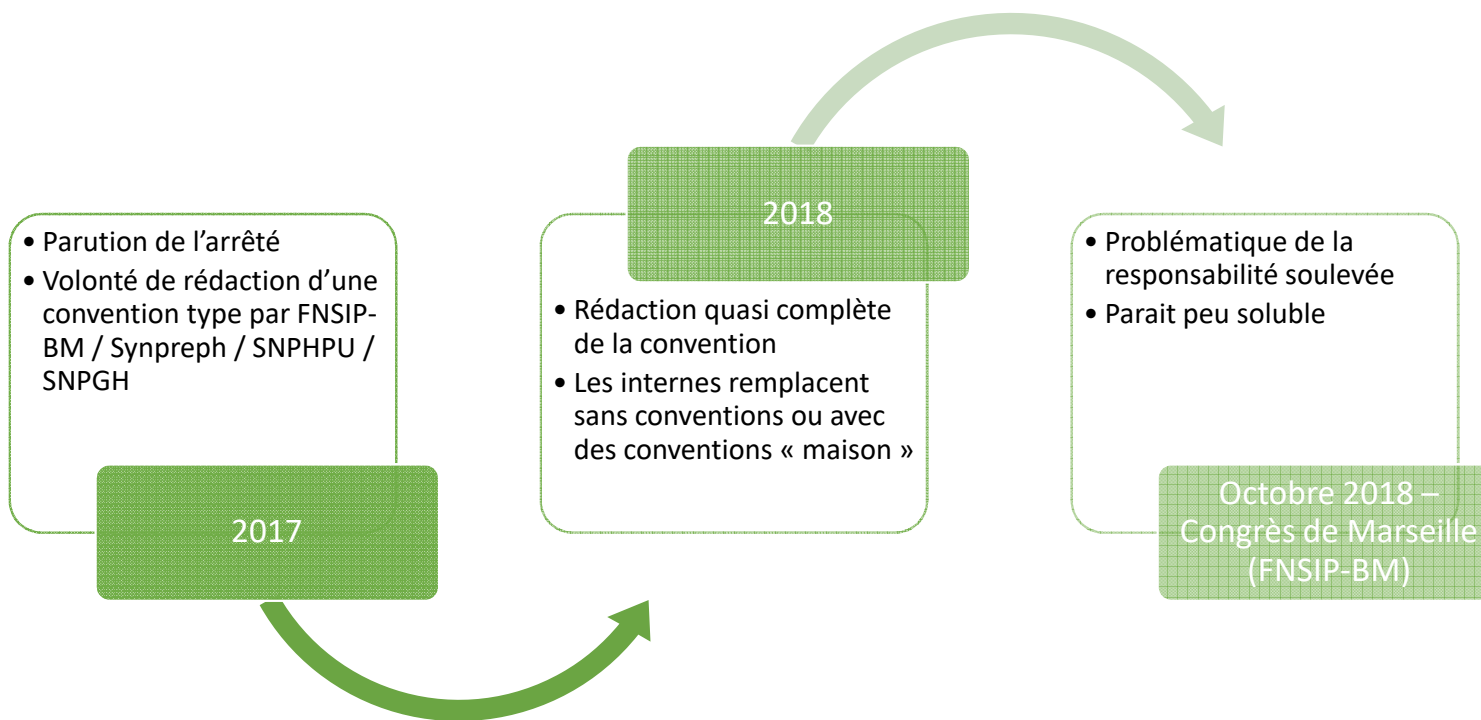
• Parution de l’arrêté
• Volonté de rédaction d’une convention type par FNSIP-BM / Synpreph / SNPHPU / SNPGH

2017

2018

• Rédaction quasi complète de la convention
• Les internes remplacent sans conventions ou avec des conventions « maison »

• Problématique de la responsabilité soulevée
• Parait peu soluble

Octobre 2018 – Congrès de Marseille (FNSIP-BM)